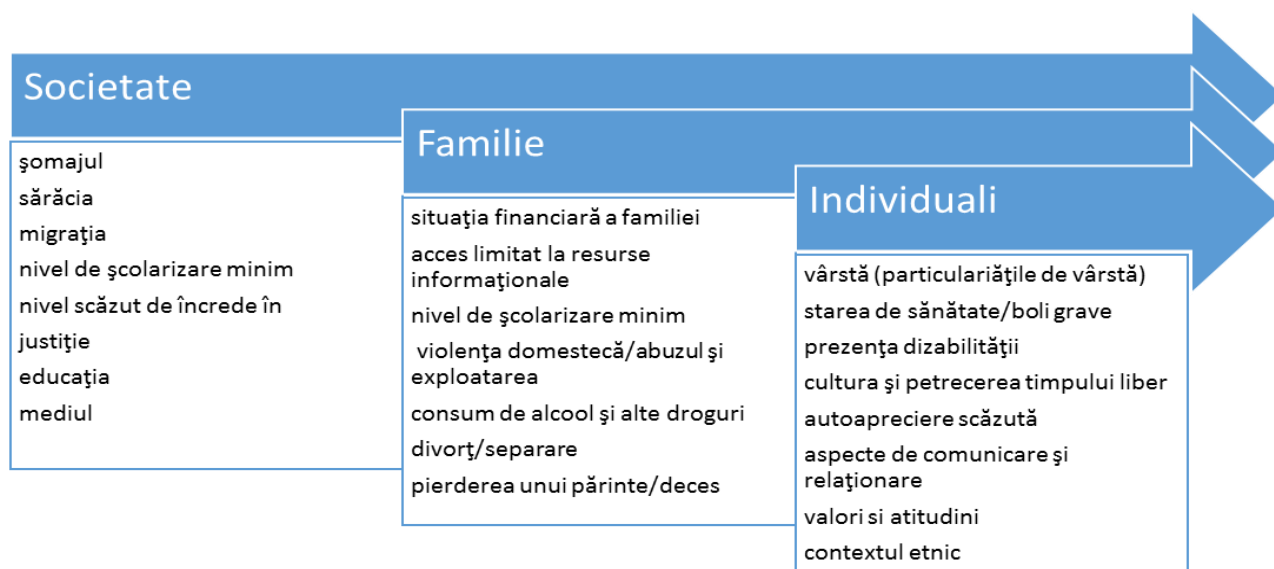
Societate

şomajul
sărăcia
migraţia
nivel de şcolarizare minim
nivel scăzut de încrede în justiţie
educaţia
mediul

Familie

situaţia financiară a familiei
acces limitat la resurse informaţionale
nivel de şcolarizare minim
violenţa domestecă/abuzul şi exploatarea
consum de alcool şi alte droguri
divorţ/separare
pierderea unui părinte/deces

Individuali

vârstă (particulariăţile de vârstă)
starea de sănătate/boli grave
prezenţa dizabilităţii
cultura şi petrecerea timpului liber
autoapreciere scăzută
aspecte de comunicare şi relaţionare
valori si atitudini
contextul etnic